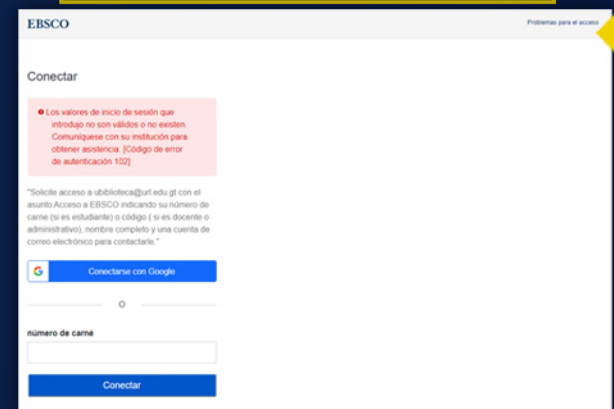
EBSCO

Problemas para el acceso

Conectar

Los valores de inicio de sesión que introdujo no son válidos o no existen. Comuníquese con su institución para obtener asistencia. [Código de error de autenticación 102]

"Solicite acceso a ubiblioteca@url.edu.gt con el asunto Acceso a EBSCO indicando su número de carne (si es estudiante) o código ( si es docente o administrativo), nombre completo y una cuenta de correo electrónico para contactarle."

Conectarse con Google

O

número de carné

Conectar